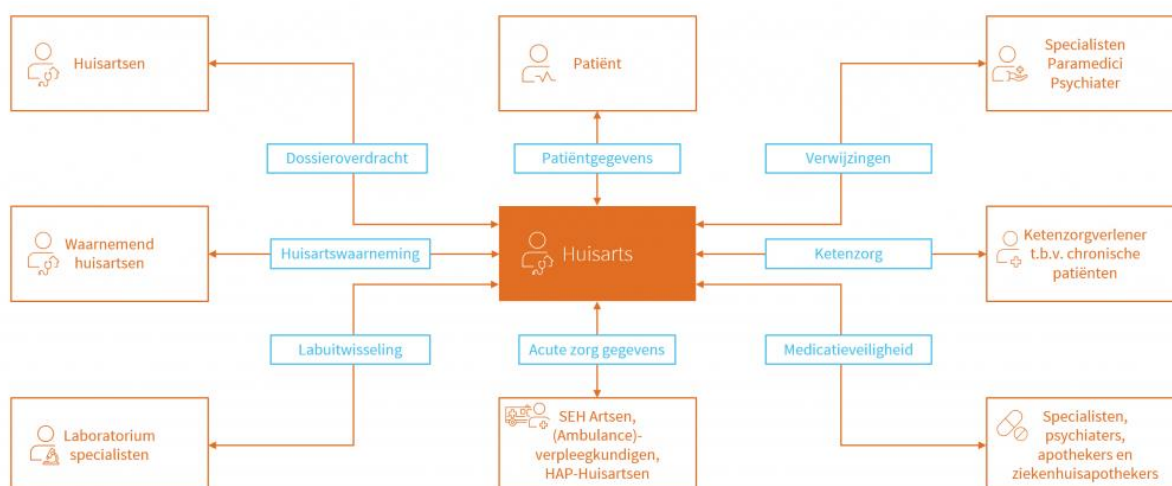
Huisartsen

Patiënt

Specialisten
Paramedici
Psychiater

Dossieroverdracht

Patiëntgegevens

Verwijzingen

Waarnemend huisartsen

Huisartswaarneming

Huisarts

Ketenzorg

Ketenzorgverlener t.b.v. chronische patiënten

Labuitwisseling

Acute zorg gegevens

Medicatieveiligheid

Laboratorium specialisten

SEH Artsen, (Ambulance)-verpleegkundigen, HAP-Huisartsen

Specialisten, psychiaters, apothekers en ziekenhuisapothekers